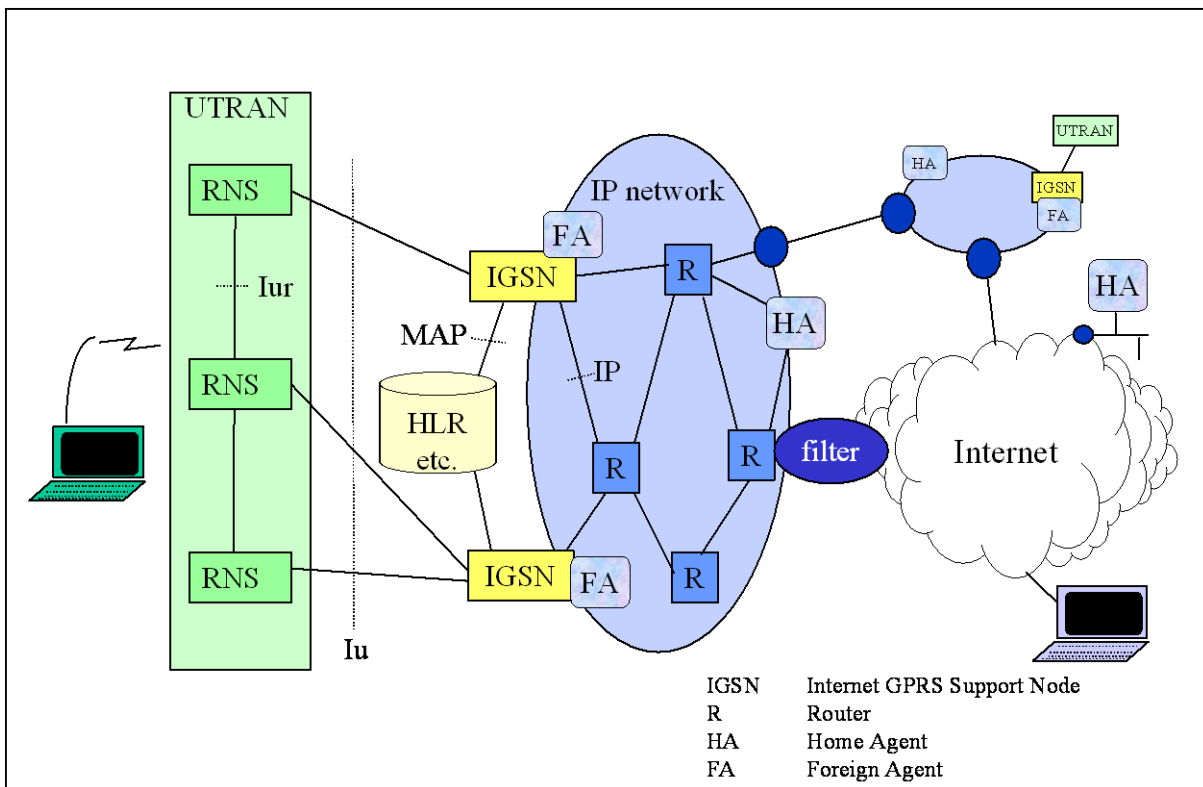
UTRAN

RNS

Iur

RNS

RNS

Iu

MAP

HLR etc.

IP network

FA

IGSN

IP

IGSN

FA

R

R

R

R

HA

filter

HA

UTRAN

IGSN

FA

HA

Internet

| IGSN | Internet GPRS Support Node |
|---|---|
| R | Router |
| HA | Home Agent |
| FA | Foreign Agent |